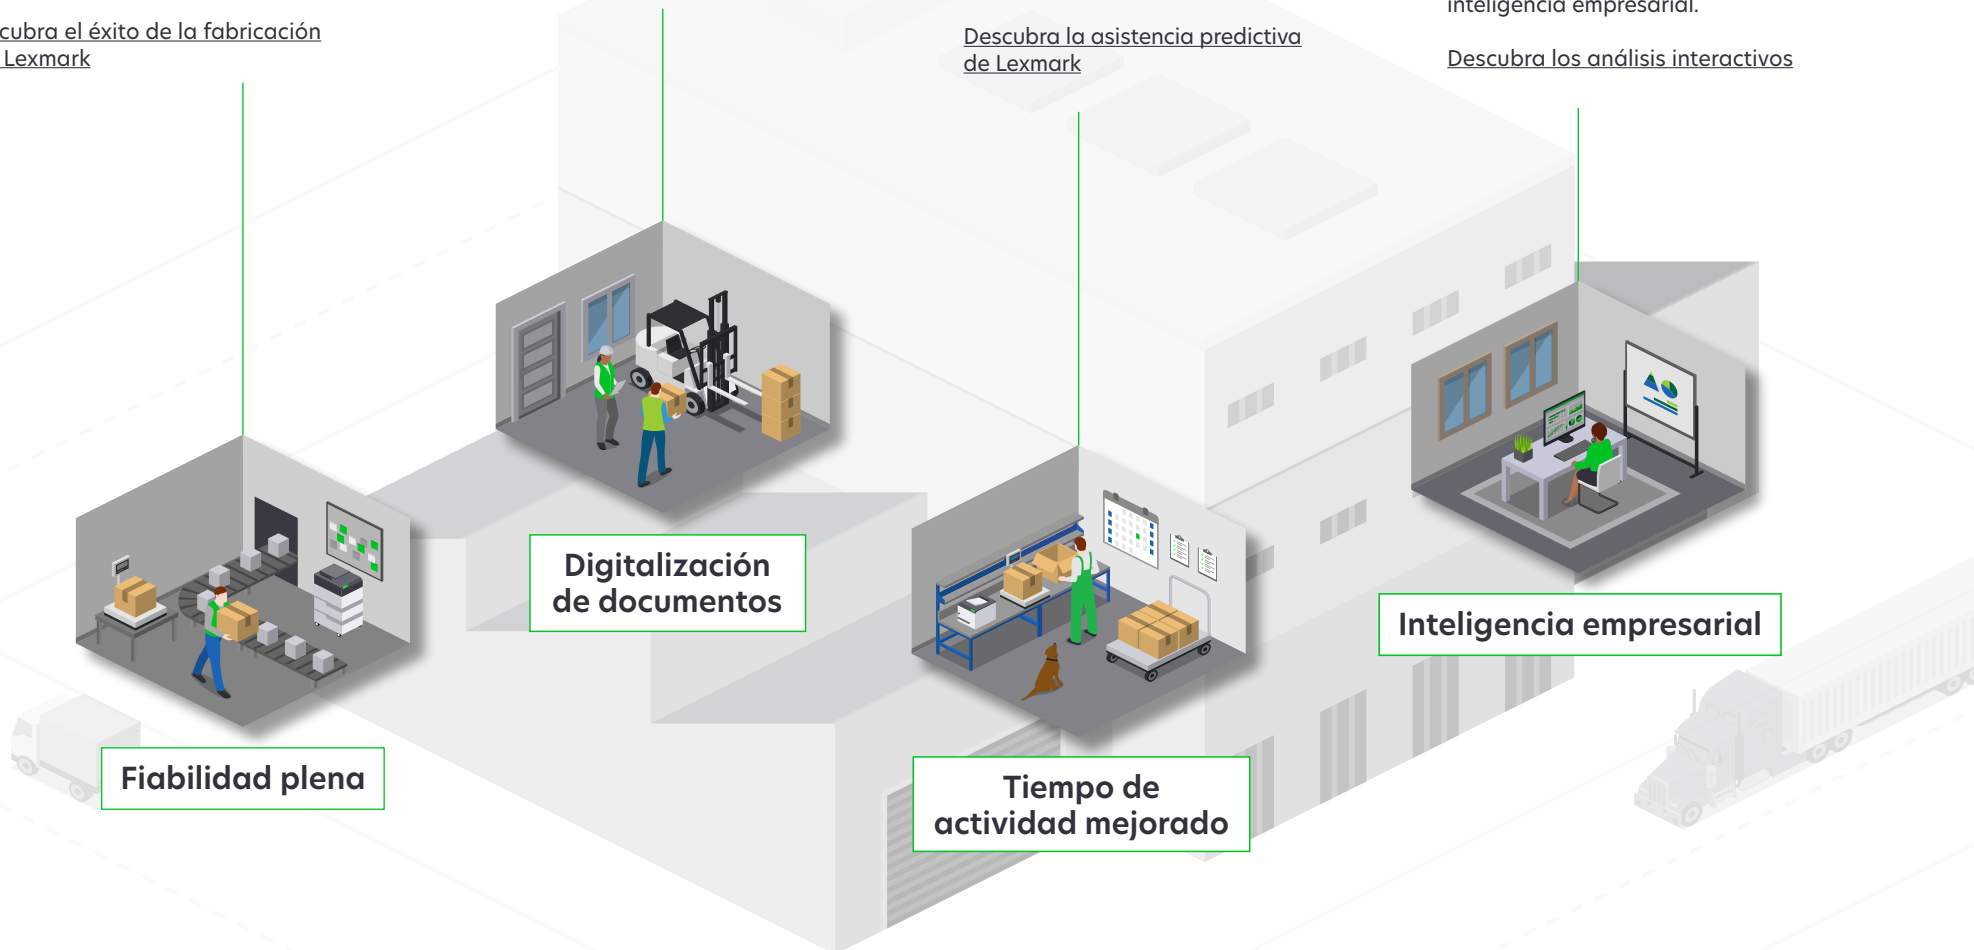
cubra el éxito de la fabricación Lexmark

Descubra la asistencia predictiva de Lexmark

inteligencia empresarial.

Descubra los análisis interactivos

Digitalización de documentos

Inteligencia empresarial

Fiabilidad plena

Tiempo de actividad mejorado